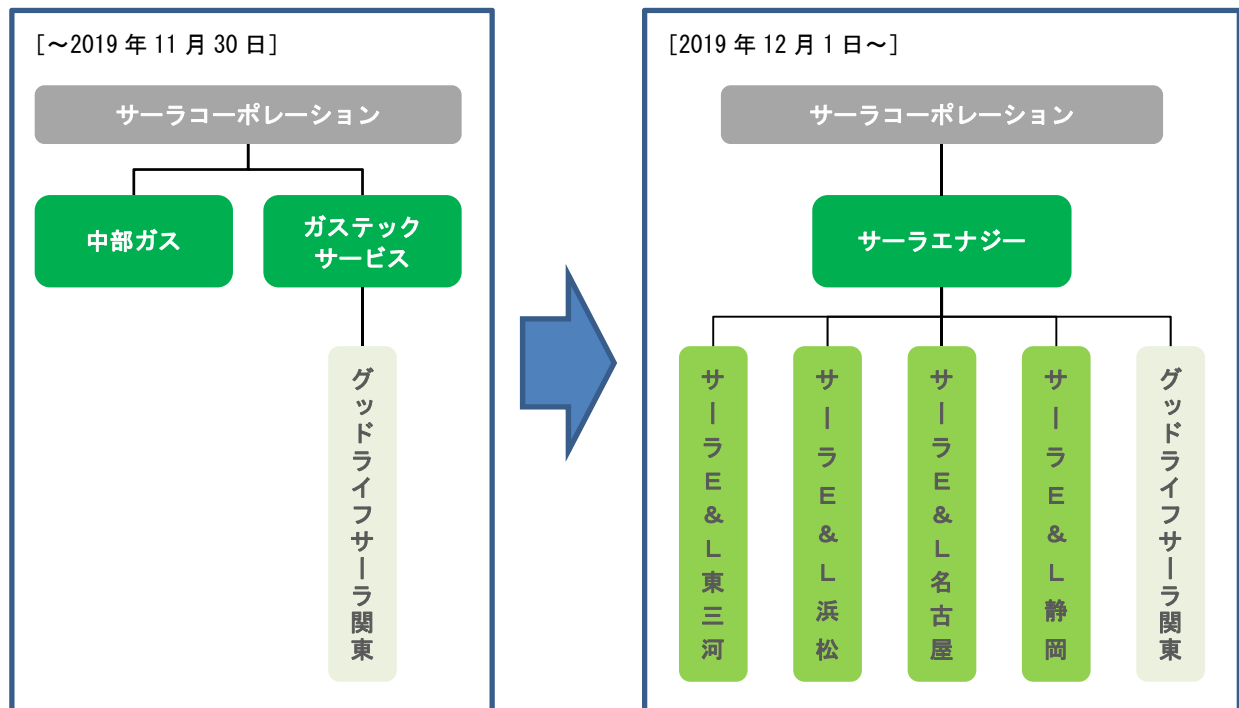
[～2019 年 11 月 30 日]

サーラコーポレーション

中部ガス

ガステック サービス

グッドライフサーラ関東

[2019 年 12 月 1 日～]

サーラコーポレーション

サーラエナジー

サーラE&L東三河

サーラE&L浜松

サーラE&L名古屋

サーラE&L静岡

グッドライフサーラ関東